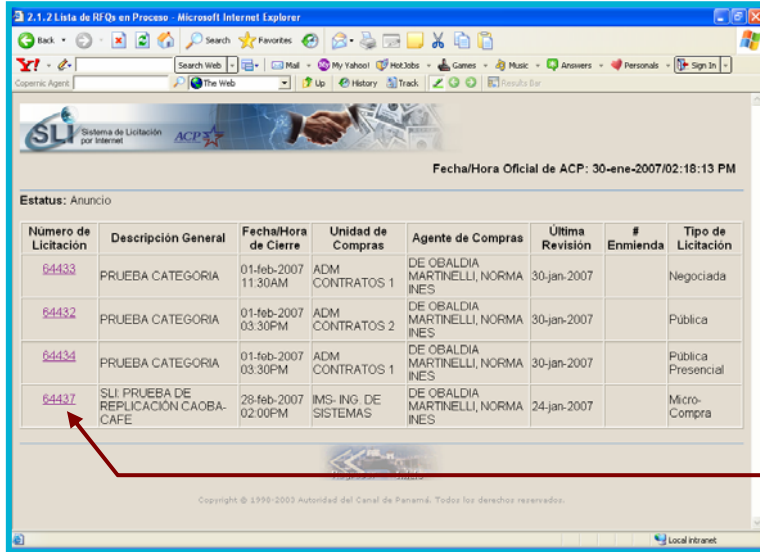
2.1.2 Lista de RFQs en Proceso - Microsoft Internet Explorer

Back · Search · Favorites

Y! · Search Web · Mail · My Yahoo! · HotJobs · Games · Music · Answers · Personals · Sign In

Copernic Agent · The Web · Up · History · Track · Results Bar

SLI Sistema de Licitación por Internet ACP

Fecha/Hora Oficial de ACP: 30-ene-2007/02:18:13 PM

Estatus: Anuncio

| Número de Licitación | Descripción General | Fecha/Hora de Cierre | Unidad de Compras | Agente de Compras | Última Revisión | # Enmienda | Tipo de Licitación |
|---|---|---|---|---|---|---|---|
| 64433 | PRUEBA CATEGORIA | 01-feb-2007 11:30AM | ADM CONTRATOS 1 | DE OBALDIA MARTINELLI, NORMA INES | 30-jan-2007 | | Negociada |
| 64432 | PRUEBA CATEGORIA | 01-feb-2007 03:30PM | ADM CONTRATOS 2 | DE OBALDIA MARTINELLI, NORMA INES | 30-jan-2007 | | Pública |
| 64434 | PRUEBA CATEGORIA | 01-feb-2007 03:30PM | ADM CONTRATOS 1 | DE OBALDIA MARTINELLI, NORMA INES | 30-jan-2007 | | Pública Presencial |
| 64437 | SLI: PRUEBA DE REPLICACIÓN CAOBA-CAFE | 28-feb-2007 02:00PM | IMS- ING. DE SISTEMAS | DE OBALDIA MARTINELLI, NORMA INES | 24-jan-2007 | | Micro-Compra |

Copyright © 1998-2003 Autoridad del Canal de Panamá. Todos los derechos reservados.

Local intranet